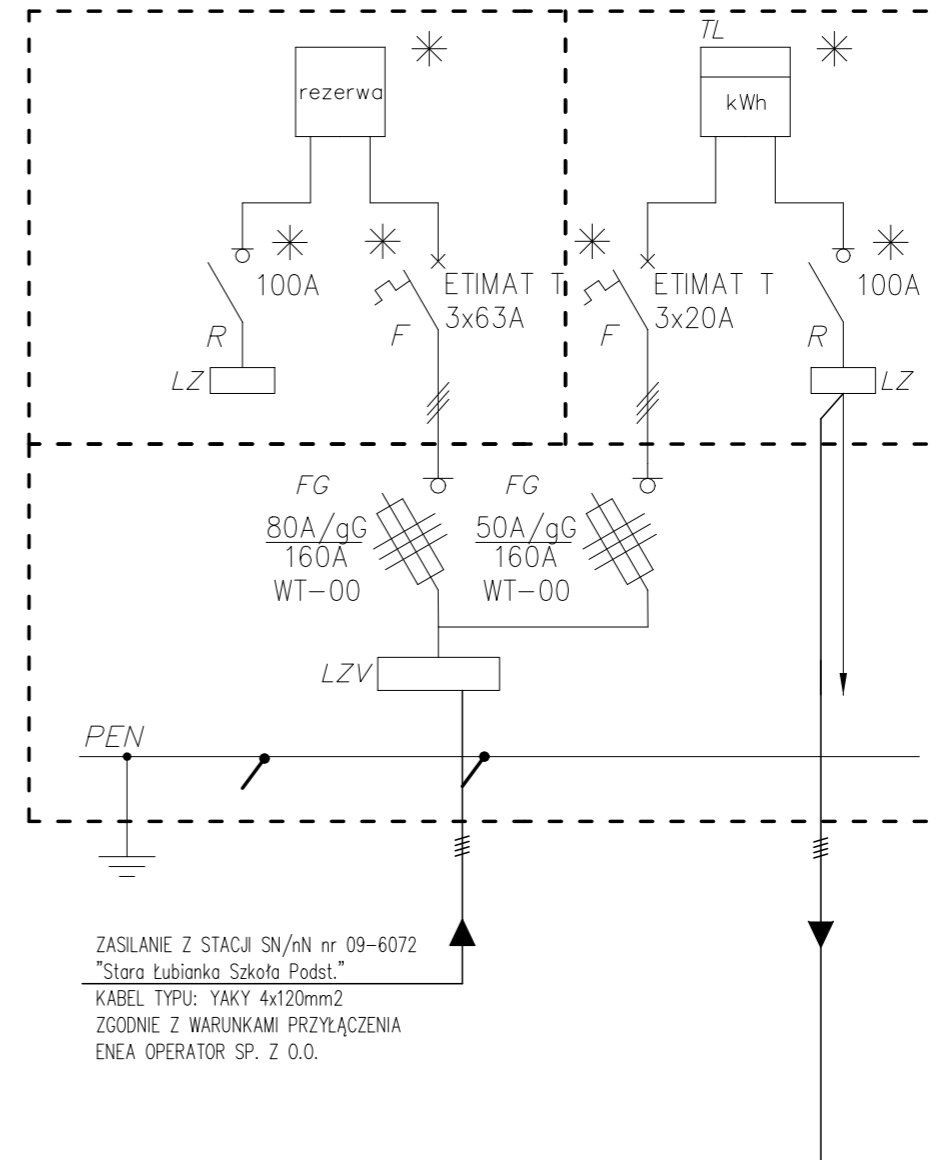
rezerwa

TL

kWh

100A

ETIMAT T
3x63A

ETIMAT T
3x20A

100A

R

F

F

R

LZ

LZ

FG

FG

$\frac{80A/gG}{160A}$
WT–00

$\frac{50A/gG}{160A}$
WT–00

LZV

PEN

ZASILANIE Z STACJI SN/nN nr 09–6072
"Stara Łubianka Szkoła Podst."
KABEL TYPU: YAKY 4x120mm2
ZGODNIE Z WARUNKAMI PRZYŁĄCZENIA
ENEA OPERATOR SP. Z O.O.